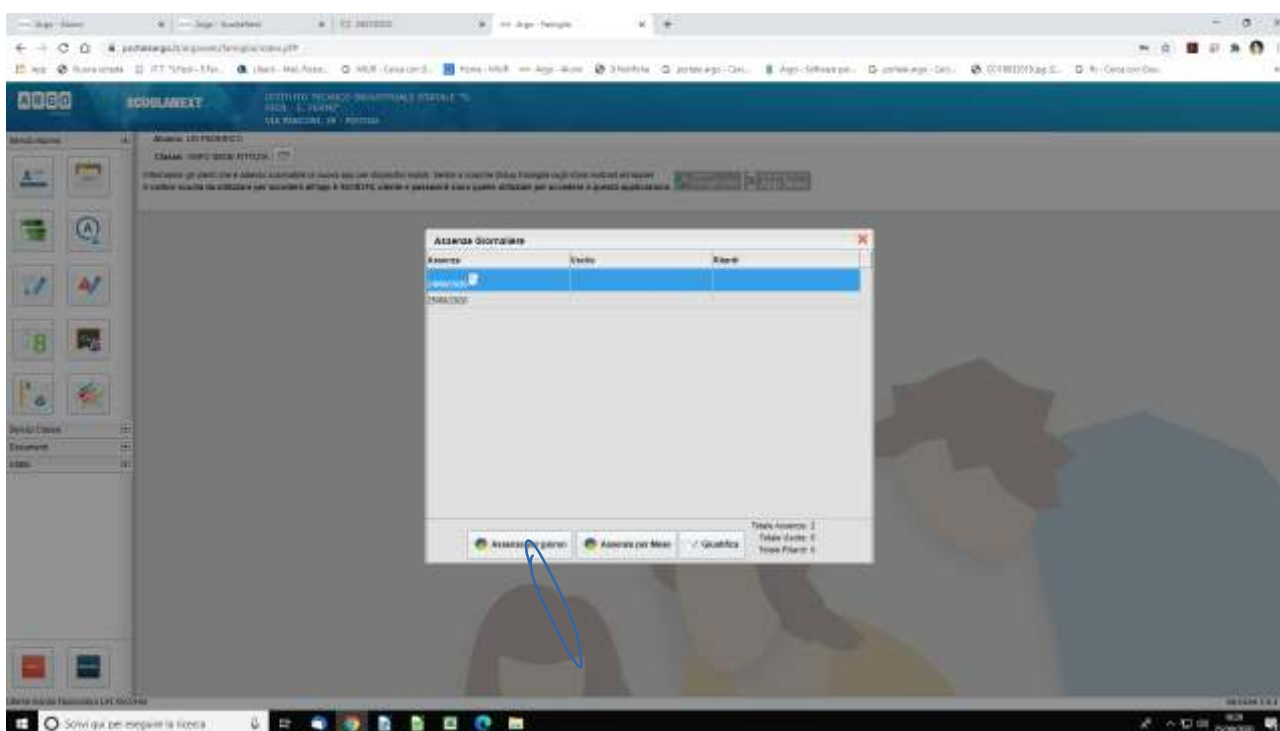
ARGO SCUOLANEXT

Assenze Giornaliere

| Assenze | Uscite | Ritardi |
|---|---|---|
| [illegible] | | |
| 25/09/2020 | | |

Totale Assenze: 2
Totale Uscite: 0
Totale Ritardi: 0

Assenze per giorno
Assenze per Mese
Giustifica

Scrivi qui per eseguire la ricerca